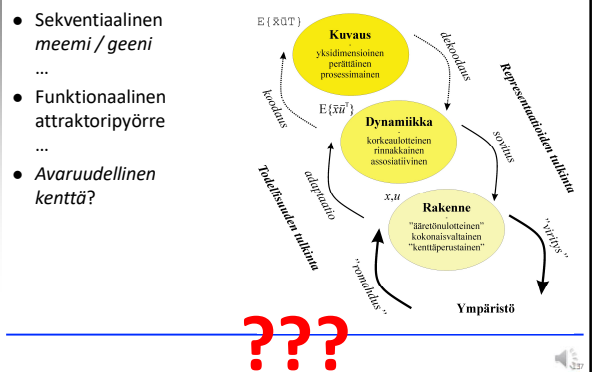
● Sekventiaalinen *meemi / geeni*
…
● Funktionaalinen attraktoripyörre
…
● *Avaruudellinen kenttä*?

$E\{\bar{x}\bar{u}^T\}$

**Kuvaus**
yksidimensioinen
perättäinen
prosessimainen

dekoodaus

koodaus

$E\{\bar{x}\bar{u}^T\}$

**Dynamiikka**
korkeaulotteinen
rinnakkainen
assosiatiivinen

sovitus

Representaatioiden tulkinta

adaptaatio

$x,u$

**Rakenne**
"ääretönulotteinen"
kokonaisvaltainen
"kenttäperustainen"

Todellisuuden tulkinta

"virtys"

"romahdus"

**Ympäristö**

???

37